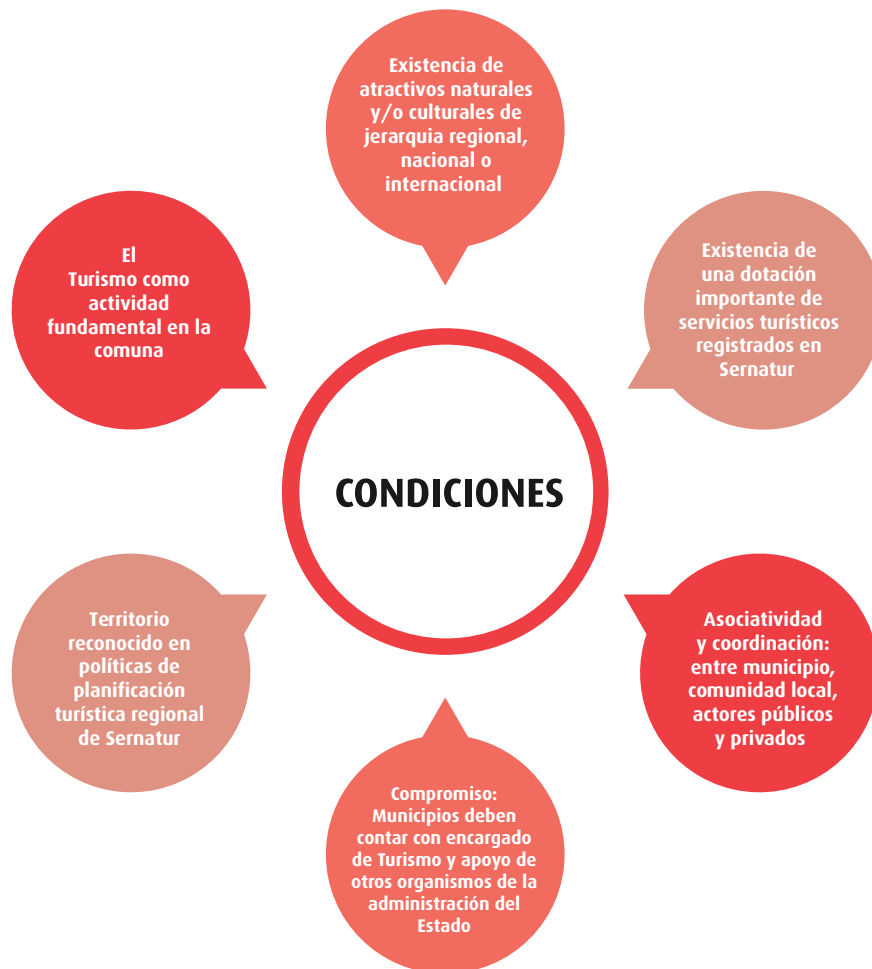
Existencia de atractivos naturales y/o culturales de jerarquia regional, nacional o internacional

El Turismo como actividad fundamental en la comuna

Existencia de una dotación importante de servicios turísticos registrados en Sernatur

CONDICIONES

Territorio reconocido en políticas de planificación turística regional de Sernatur

Asociatividad y coordinación: entre municipio, comunidad local, actores públicos y privados

Compromiso: Municipios deben contar con encargado de Turismo y apoyo de otros organismos de la administración del Estado